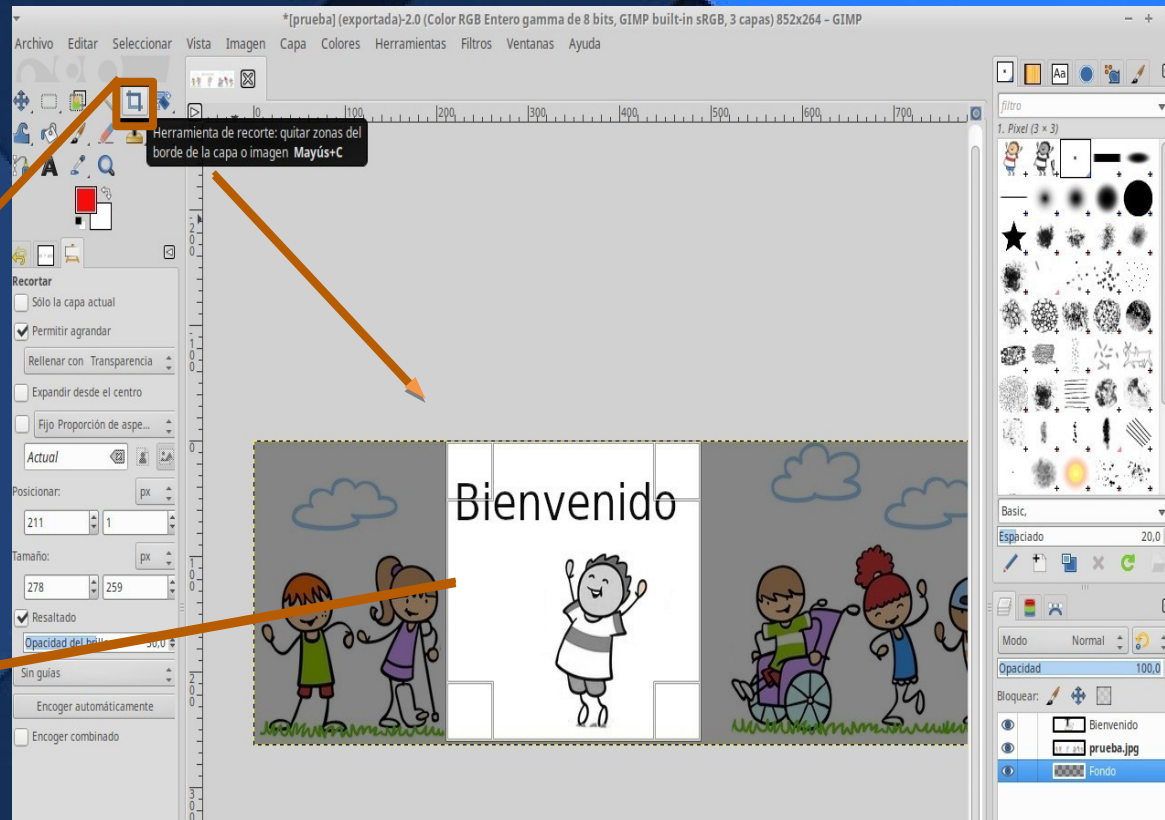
*[prueba] (exportada)-2.0 (Color RGB Entero gamma de 8 bits, GIMP built-in sRGB, 3 capas) 852x264 – GIMP

Archivo Editar Seleccionar Vista Imagen Capa Colores Herramientas Filtros Ventanas Ayuda

Herramienta de recorte: quitar zonas del borde de la capa o imagen Mayús+C

0 100 200 300 400 500 600 700

Recortar
Sólo la capa actual
Permitir agrandar
Rellenar con Transparencia
Expandir desde el centro
Fijo Proporción de aspe...
Actual
Posicionar: px
211 1
Tamaño: px
278 259
Resaltado
Opacidad del brill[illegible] 50,0
Sin guías
Encoger automáticamente
Encoger combinado

Bienvenido

filtro
1. Pixel (3 × 3)
Basic,
Espaciado 20,0

Modo Normal
Opacidad 100,0
Bloquear:
Bienvenido
prueba.jpg
Fondo